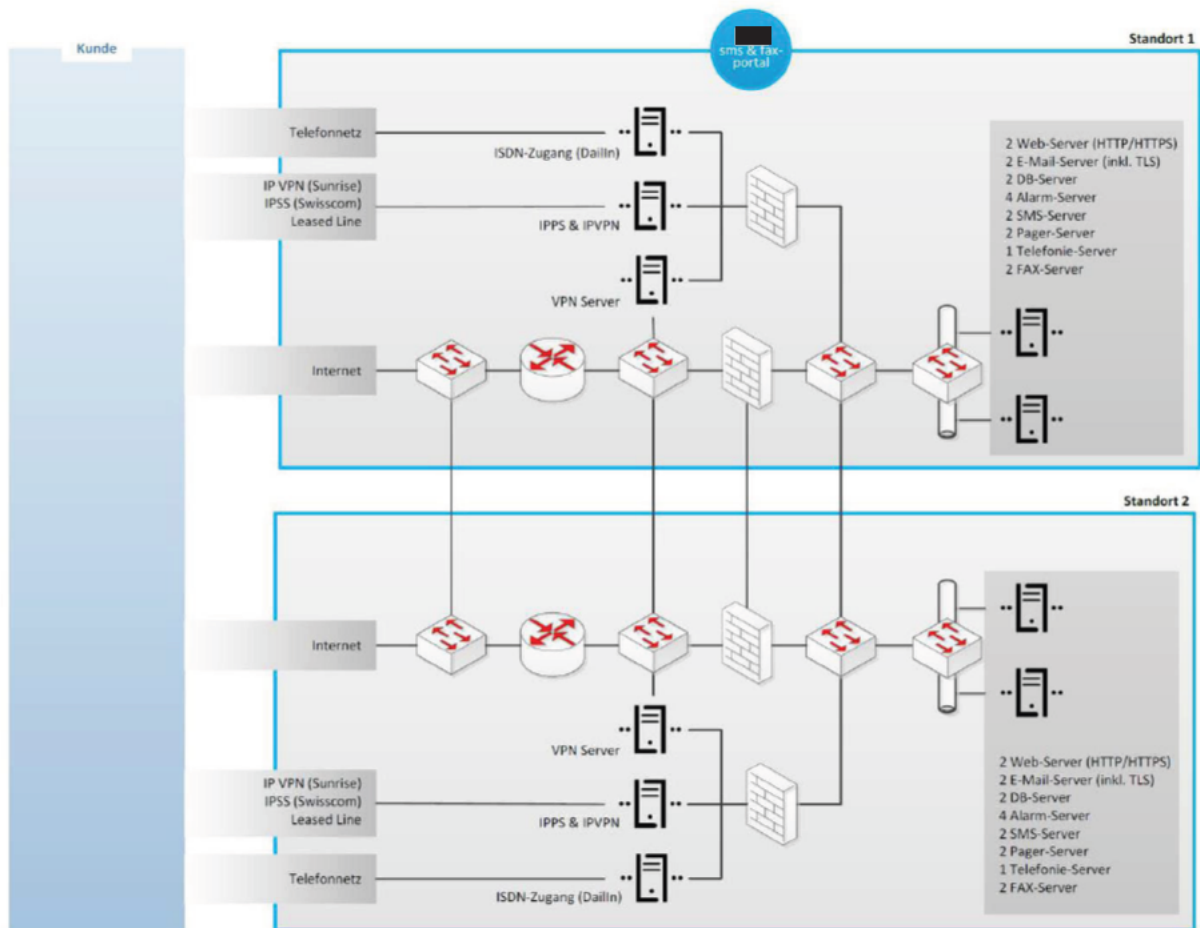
Kunde

sms & fax-portal

Standort 1

Telefonnetz

ISDN-Zugang (DailIn)

IP VPN (Sunrise)
IPSS (Swisscom)
Leased Line

IPPS & IPVPN

VPN Server

Internet

2 Web-Server (HTTP/HTTPS)
2 E-Mail-Server (inkl. TLS)
2 DB-Server
4 Alarm-Server
2 SMS-Server
2 Pager-Server
1 Telefonie-Server
2 FAX-Server

Standort 2

Internet

VPN Server

IP VPN (Sunrise)
IPSS (Swisscom)
Leased Line

IPPS & IPVPN

Telefonnetz

ISDN-Zugang (DailIn)

2 Web-Server (HTTP/HTTPS)
2 E-Mail-Server (inkl. TLS)
2 DB-Server
4 Alarm-Server
2 SMS-Server
2 Pager-Server
1 Telefonie-Server
2 FAX-Server